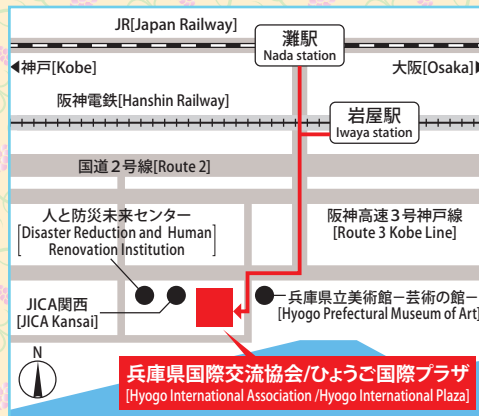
JR[Japan Railway]

灘駅
Nada station

◀神戸[Kobe]

大阪[Osaka]▶

阪神電鉄[Hanshin Railway]

岩屋駅
Iwaya station

国道２号線[Route 2]

人と防災未来センター
[Disaster Reduction and Human Renovation Institution]

阪神高速３号神戸線
[Route 3 Kobe Line]

JICA関西
[JICA Kansai]

兵庫県立美術館ー芸術の館ー
[Hyogo Prefectural Museum of Art]

N

兵庫県国際交流協会/ひょうご国際プラザ
[Hyogo International Association /Hyogo International Plaza]